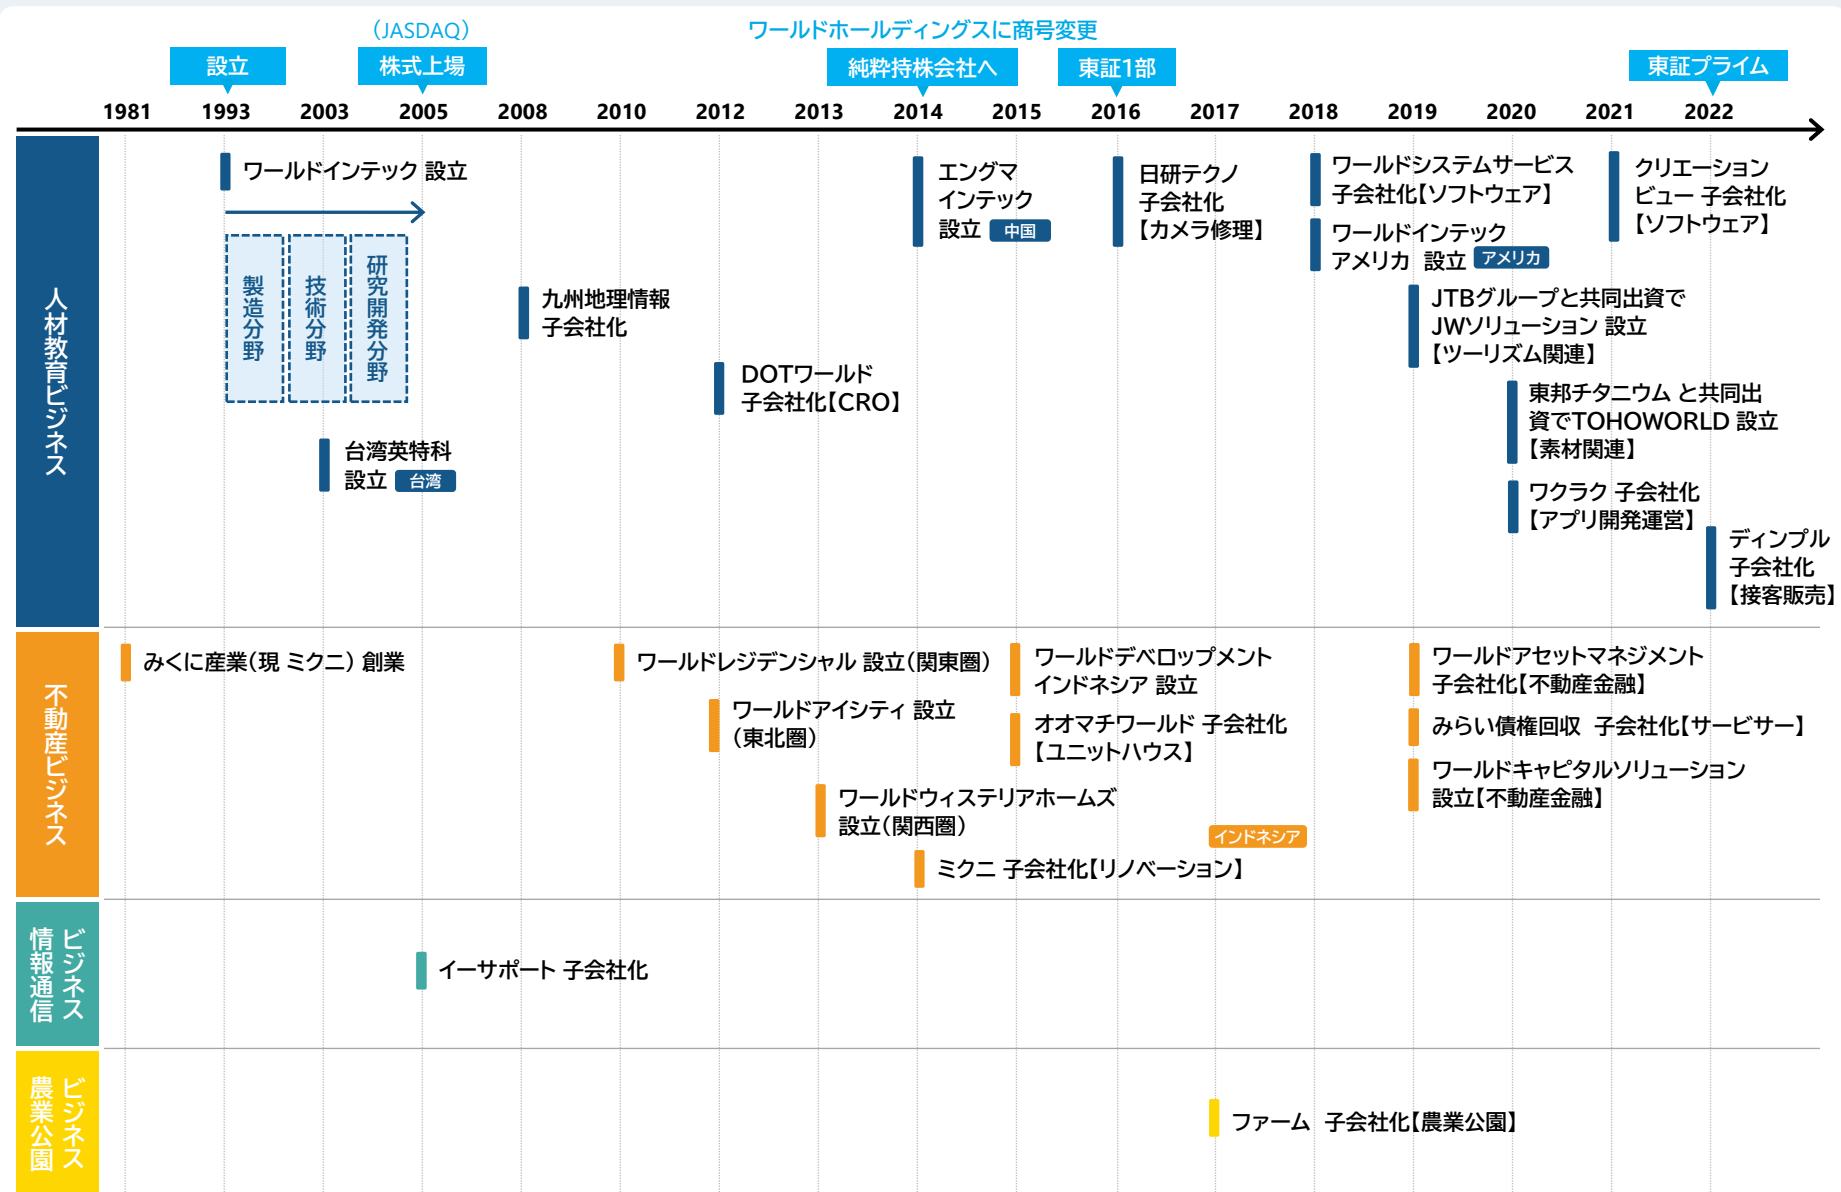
（JASDAQ）
ワールドホールディングスに商号変更

設立
株式上場
純粋持株会社へ
東証1部
東証プライム

1981 1993 2003 2005 2008 2010 2012 2013 2014 2015 2016 2017 2018 2019 2020 2021 2022

人材教育ビジネス

ワールドインテック 設立

製造分野
技術分野
研究開発分野

台湾英特科 設立 台湾

九州地理情報 子会社化

DOTワールド 子会社化【CRO】

エングマ インテック 設立 中国

日研テクノ 子会社化【カメラ修理】

ワールドシステムサービス 子会社化【ソフトウェア】

ワールドインテック アメリカ 設立 アメリカ

クリエーション ビュー 子会社化【ソフトウェア】

JTBグループと共同出資で JWソリューション 設立【ツーリズム関連】

東邦チタニウム と共同出資でTOHOWORLD 設立【素材関連】

ワクラク 子会社化【アプリ開発運営】

ディンプル 子会社化【接客販売】

不動産ビジネス

みくに産業（現 ミクニ）創業

ワールドレジデンシャル 設立（関東圏）

ワールドアイシティ 設立（東北圏）

ワールドウィステリアホームズ 設立（関西圏）

ミクニ 子会社化【リノベーション】

ワールドデベロップメント インドネシア 設立

インドネシア

オオマチワールド 子会社化【ユニットハウス】

ワールドアセットマネジメント 子会社化【不動産金融】

みらい債権回収 子会社化【サービサー】

ワールドキャピタルソリューション 設立【不動産金融】

情報通信ビジネス

イーサポート 子会社化

農業公園ビジネス

ファーム 子会社化【農業公園】